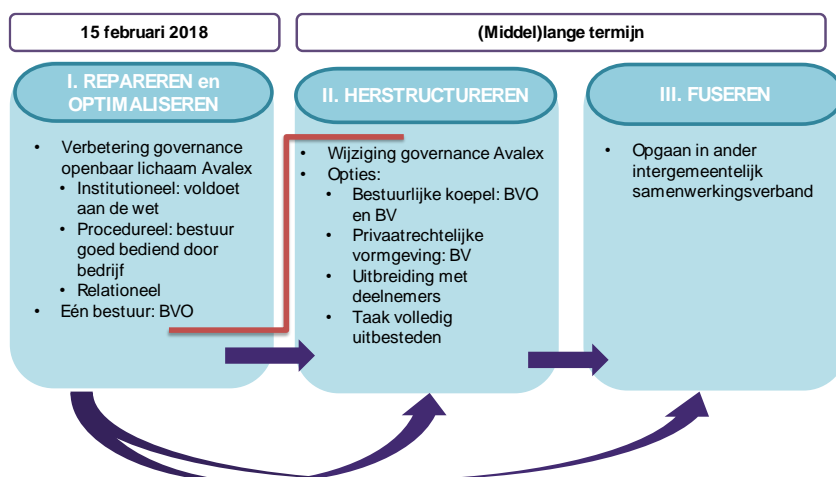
15 februari 2018

(Middel)lange termijn

I. REPAREREN en OPTIMALISEREN

- Verbetering governance openbaar lichaam Avalex
  - Institutioneel: voldoet aan de wet
  - Procedureel: bestuur goed bediend door bedrijf
  - Relationeel
- Eén bestuur: BVO

II. HERSTRUCTUREREN

- Wijziging governance Avalex
- Opties:
  - Bestuurlijke koepel: BVO en BV
  - Privaatrechtelijke vormgeving: BV
  - Uitbreiding met deelnemers
  - Taak volledig uitbesteden

III. FUSEREN

- Opgaan in ander intergemeentelijk samenwerkingsverband